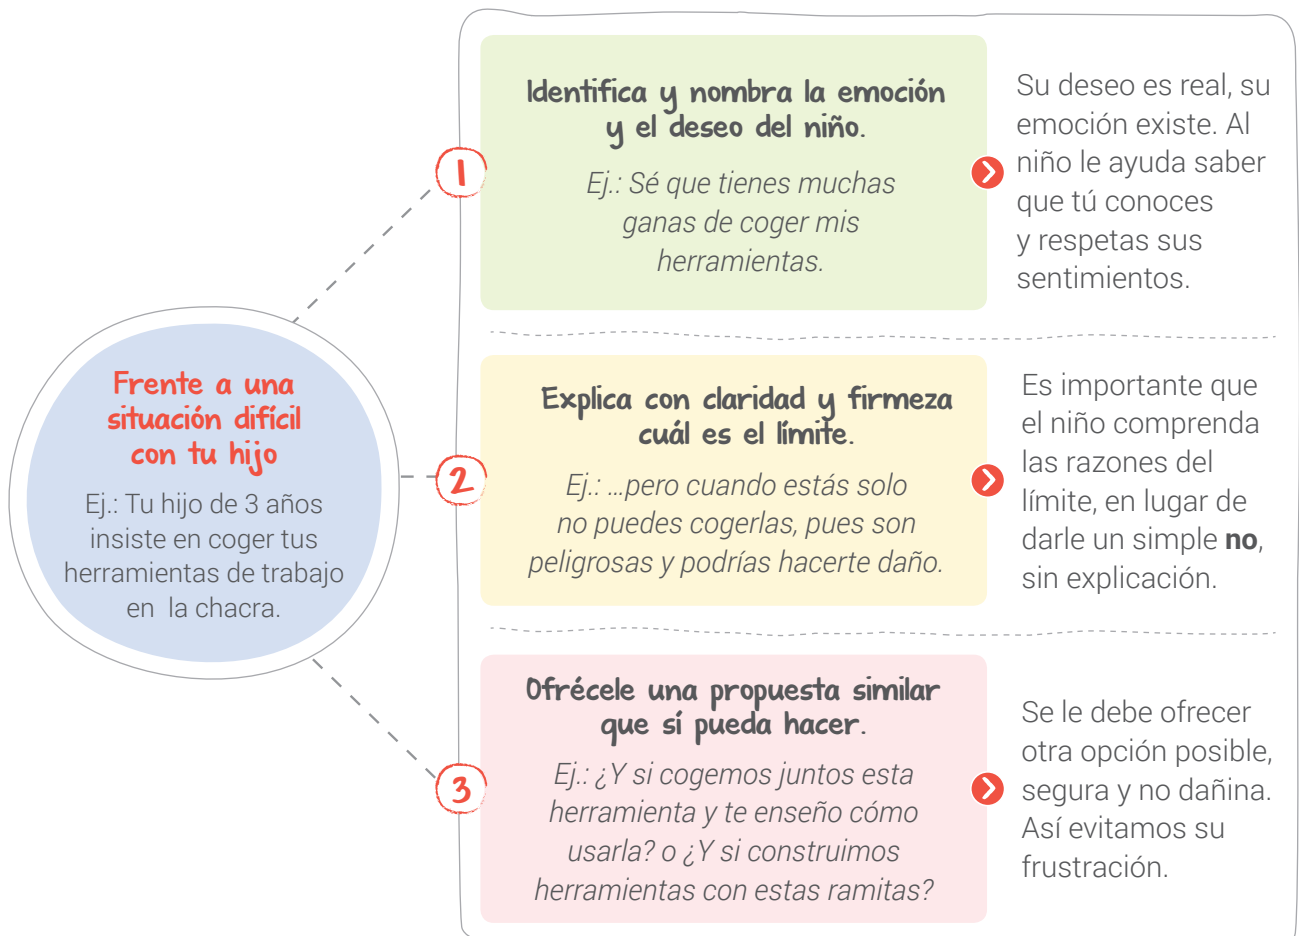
Frente a una situación difícil con tu hijo

Ej.: Tu hijo de 3 años insiste en coger tus herramientas de trabajo en la chacra.

1

Identifica y nombra la emoción y el deseo del niño.

Ej.: Sé que tienes muchas ganas de coger mis herramientas.

Su deseo es real, su emoción existe. Al niño le ayuda saber que tú conoces y respetas sus sentimientos.

2

Explica con claridad y firmeza cuál es el límite.

Ej.: ...pero cuando estás solo no puedes cogerlas, pues son peligrosas y podrías hacerte daño.

Es importante que el niño comprenda las razones del límite, en lugar de darle un simple **no**, sin explicación.

3

Ofrécele una propuesta similar que sí pueda hacer.

Ej.: ¿Y si cogemos juntos esta herramienta y te enseño cómo usarla? o ¿Y si construimos herramientas con estas ramitas?

Se le debe ofrecer otra opción posible, segura y no dañina. Así evitamos su frustración.